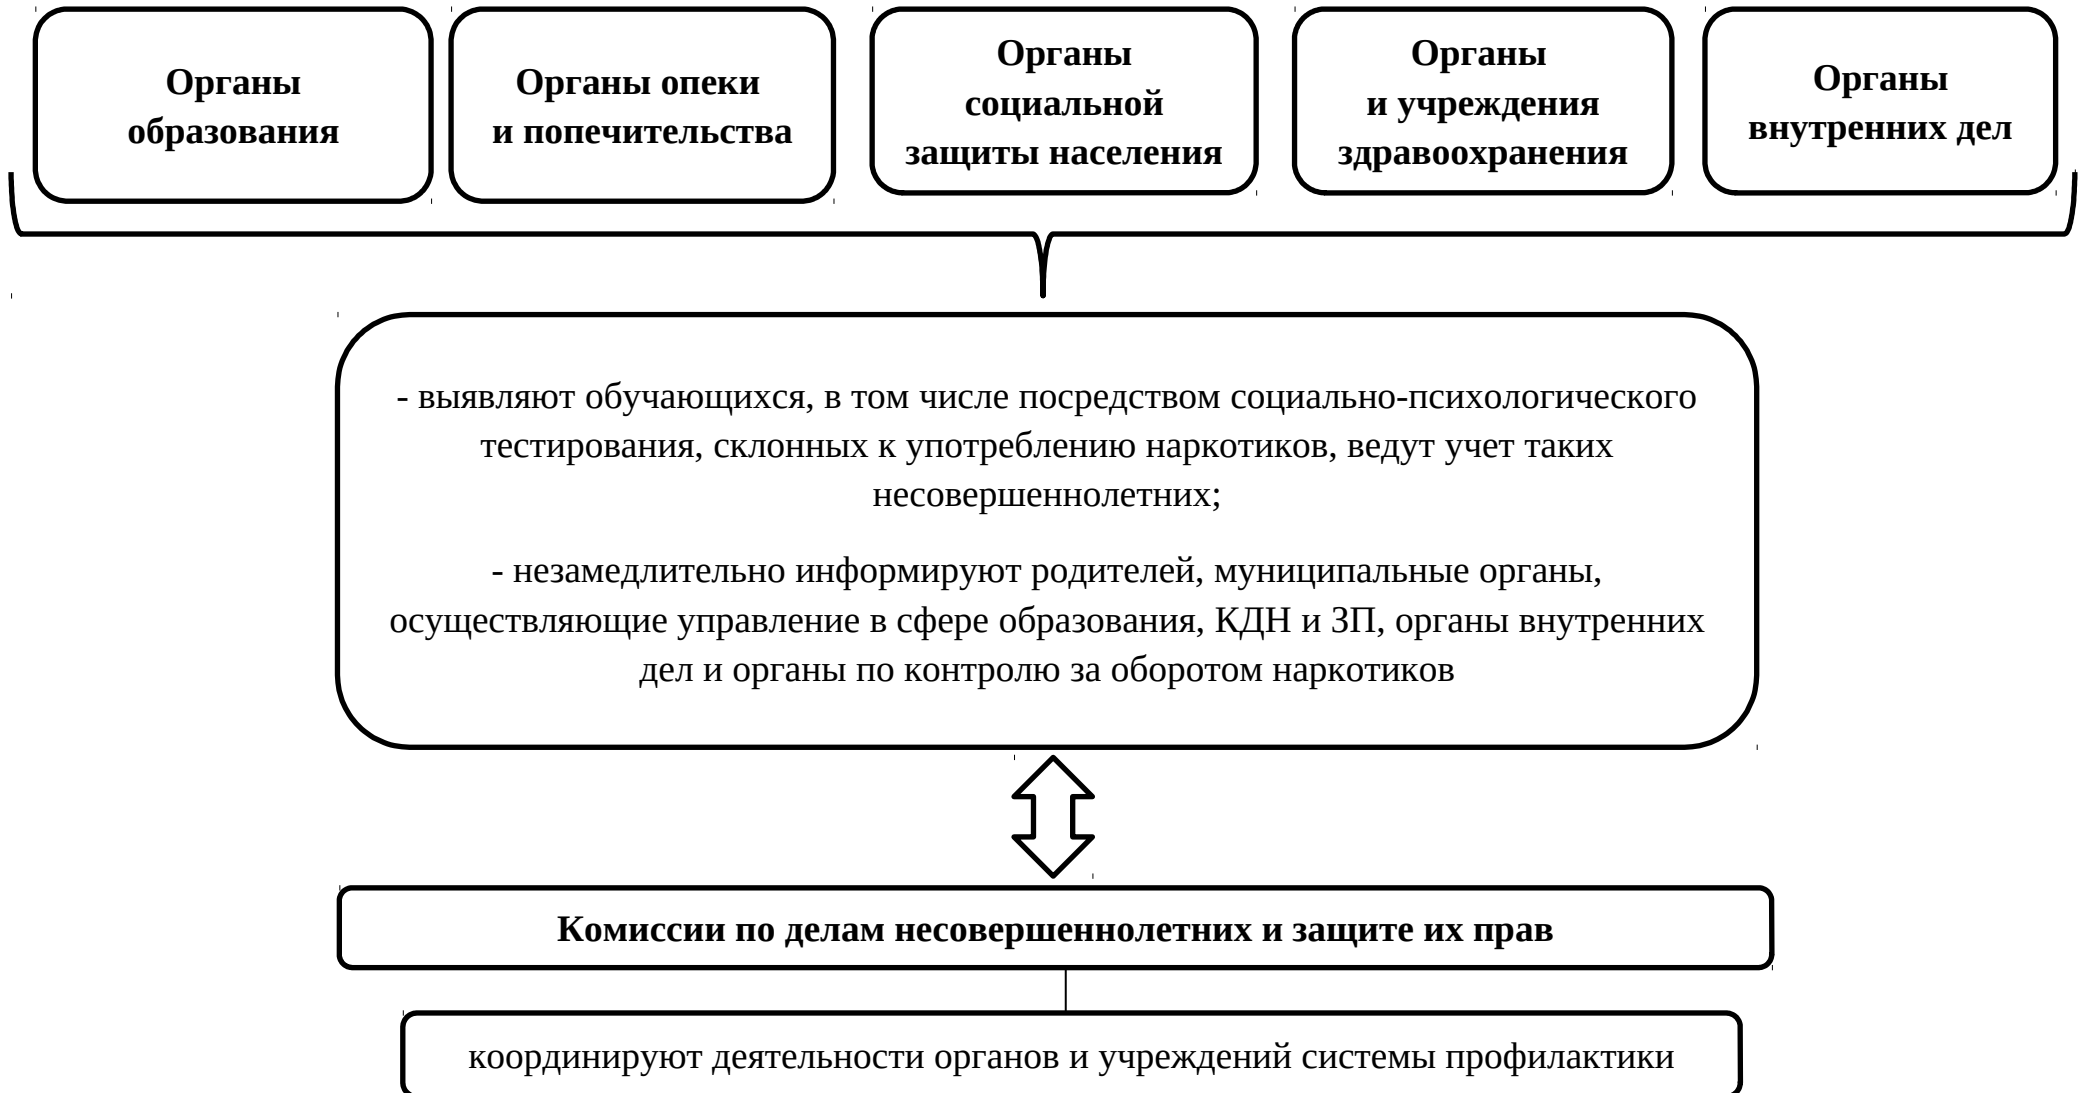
Органы образования

Органы опеки и попечительства

Органы социальной защиты населения

Органы и учреждения здравоохранения

Органы внутренних дел

- выявляют обучающихся, в том числе посредством социально-психологического тестирования, склонных к употреблению наркотиков, ведут учет таких несовершеннолетних;

- незамедлительно информируют родителей, муниципальные органы, осуществляющие управление в сфере образования, КДН и ЗП, органы внутренних дел и органы по контролю за оборотом наркотиков

Комиссии по делам несовершеннолетних и защите их прав

координируют деятельности органов и учреждений системы профилактики